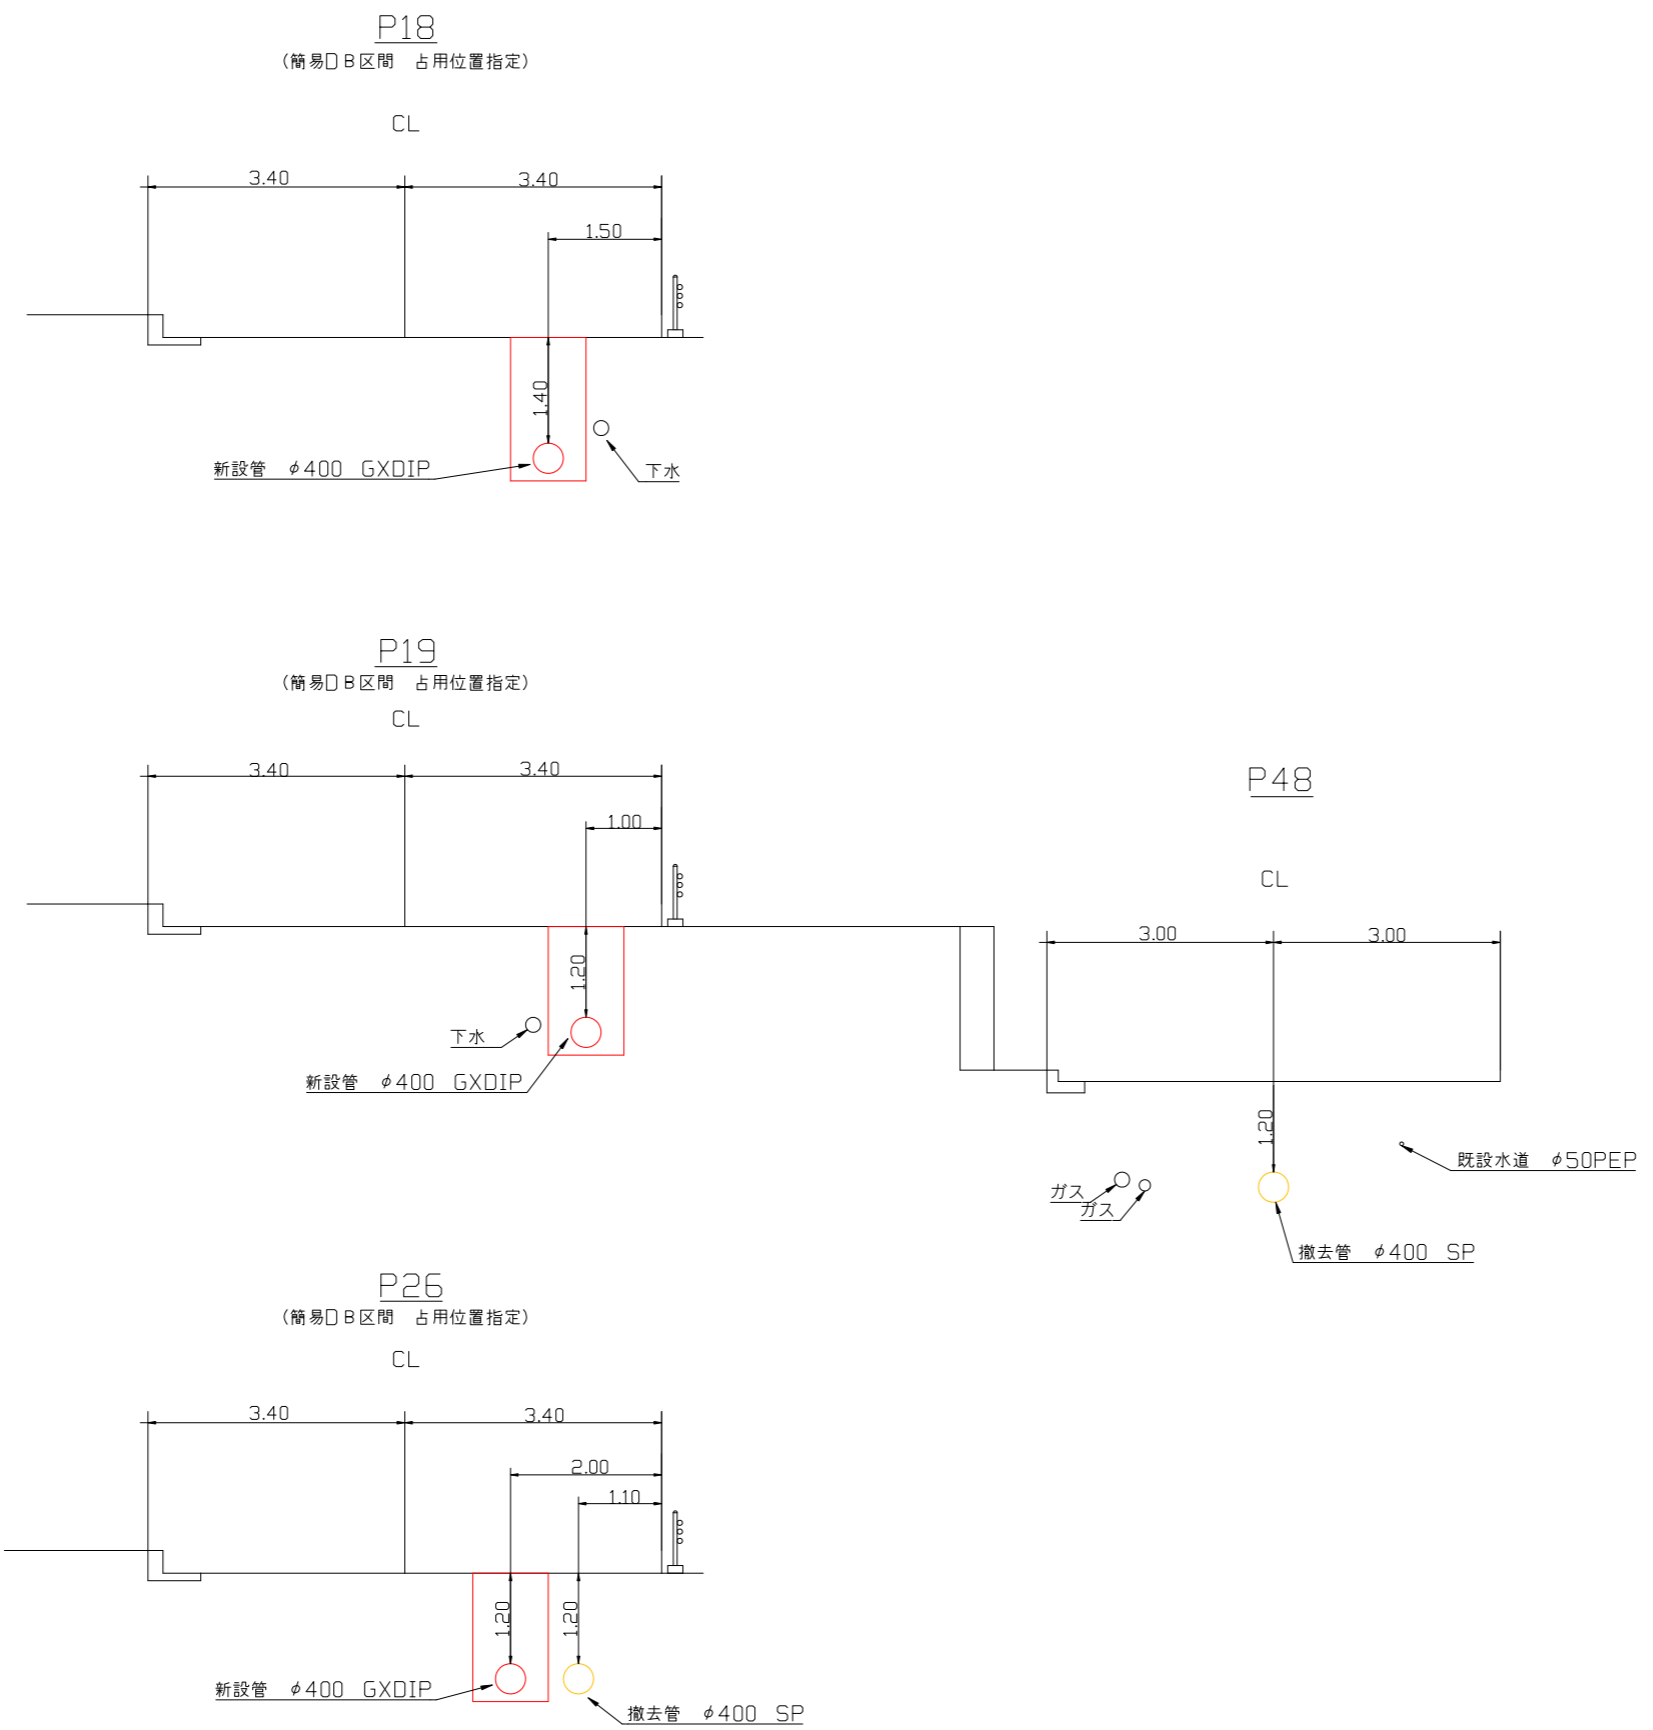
P18
(簡易DB区間　占用位置指定)

CL

3.40

3.40

1.50

1.40

新設管　$\phi$400　GXDIP

下水

P19
(簡易DB区間　占用位置指定)

CL

3.40

3.40

1.00

1.20

下水

新設管　$\phi$400　GXDIP

P48

CL

3.00

3.00

1.20

既設水道　$\phi$50PEP

ガス

ガス

撤去管　$\phi$400　SP

P26
(簡易DB区間　占用位置指定)

CL

3.40

3.40

2.00

1.10

1.20

1.20

新設管　$\phi$400　GXDIP

撤去管　$\phi$400　SP